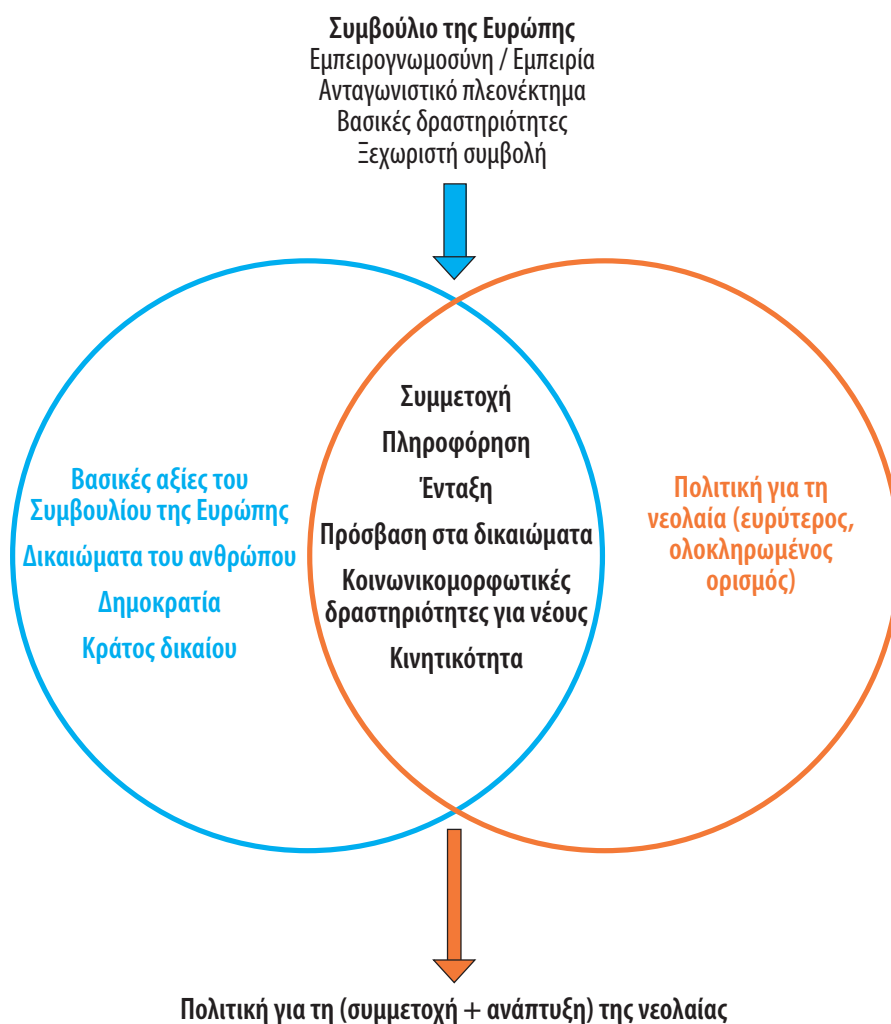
Συμβούλιο της Ευρώπης
Εμπειρογνωμοσύνη / Εμπειρία
Ανταγωνιστικό πλεονέκτημα
Βασικές δραστηριότητες
Ξεχωριστή συμβολή

Βασικές αξίες του Συμβουλίου της Ευρώπης
Δικαιώματα του ανθρώπου
Δημοκρατία
Κράτος δικαίου

Συμμετοχή
Πληροφόρηση
Ένταξη
Πρόσβαση στα δικαιώματα
Κοινωνικομορφωτικές δραστηριότητες για νέους
Κινητικότητα

Πολιτική για τη νεολαία (ευρύτερος, ολοκληρωμένος ορισμός)

Πολιτική για τη (συμμετοχή + ανάπτυξη) της νεολαίας